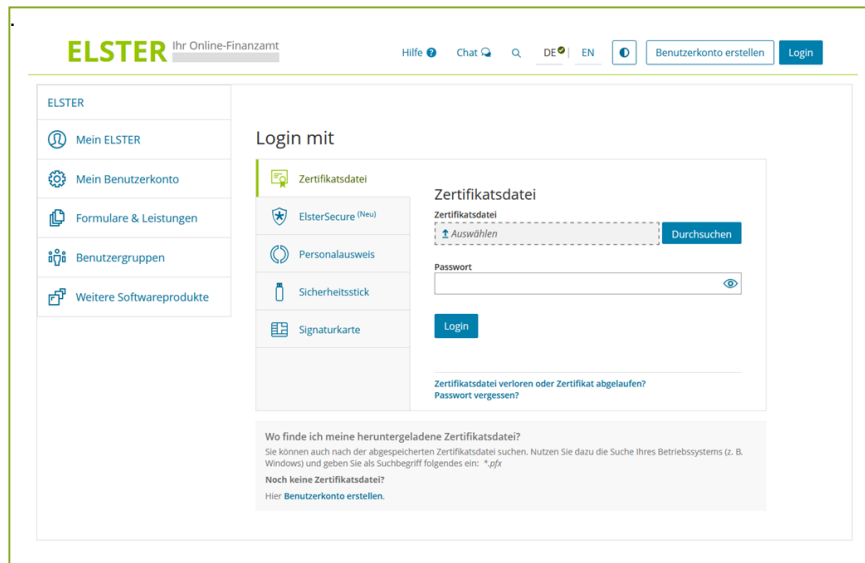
ELSTER Ihr Online-Finanzamt

Hilfe Chat DE EN Benutzerkonto erstellen Login

ELSTER

Mein ELSTER

Mein Benutzerkonto

Formulare & Leistungen

Benutzergruppen

Weitere Softwareprodukte

Login mit

Zertifikatsdatei

ElsterSecure (Neu)

Personalausweis

Sicherheitsstick

Signaturkarte

Zertifikatsdatei

Zertifikatsdatei

Auswählen

Durchsuchen

Passwort

Login

Zertifikatsdatei verloren oder Zertifikat abgelaufen?
Passwort vergessen?

Wo finde ich meine heruntergeladene Zertifikatsdatei?

Sie können auch nach der abgespeicherten Zertifikatsdatei suchen. Nutzen Sie dazu die Suche Ihres Betriebssystems (z. B. Windows) und geben Sie als Suchbegriff folgendes ein: *.pfx

Noch keine Zertifikatsdatei?

Hier Benutzerkonto erstellen.